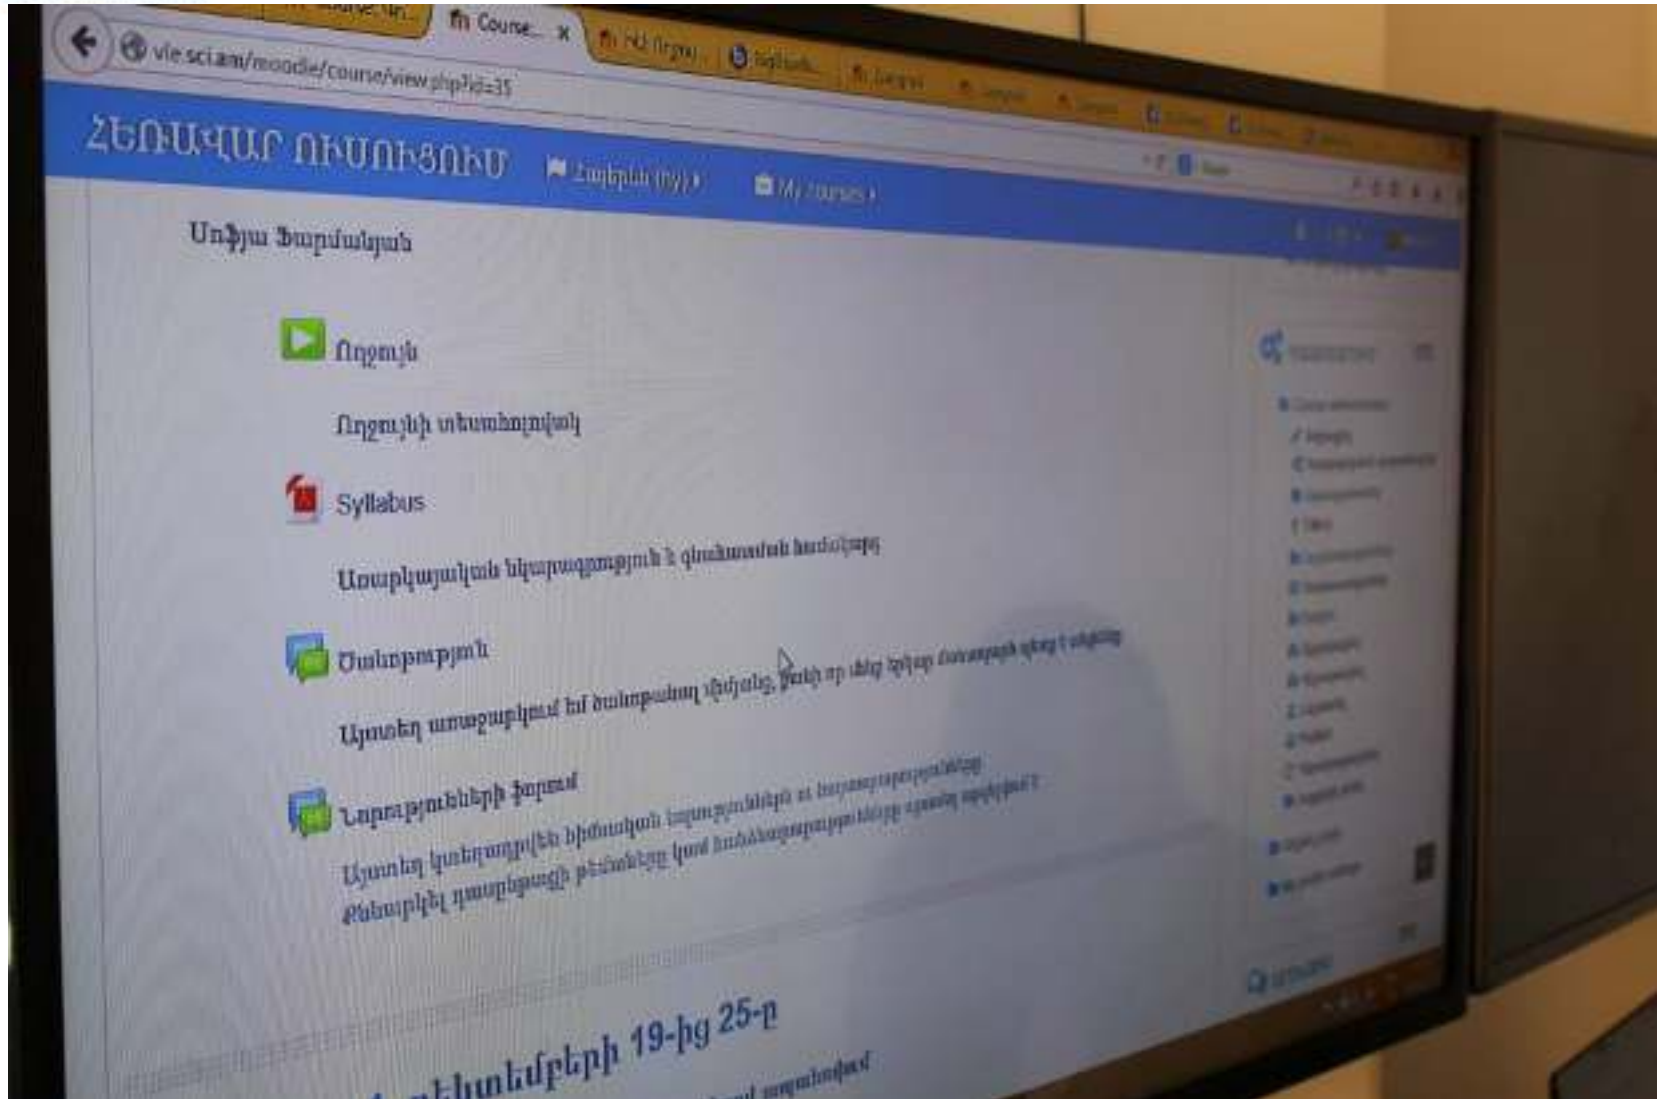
Course... ×

vle.sci.am/moodle/course/view.php?id=35

ՀԵՌԱՎԱՐ ՈՒՍՈՒՑՈՒՄ
Հայերեն (hy)
My courses

Սոֆյա Ֆարմանյան

Ողջույն

Ողջույնի տեսաուղերձ

Syllabus

Առարկայական նկարագրություն և գնահատման համակարգ

Ծանոթություն

Այստեղ առաջարկում եմ ծանոթանալ միմյանց, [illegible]

Նորությունների ֆորում

Այստեղ կտեղադրվեն հիմնական նորությունները և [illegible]
Քննարկել դասընթացի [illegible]

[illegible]դեկտեմբերի 19-ից 25-ը